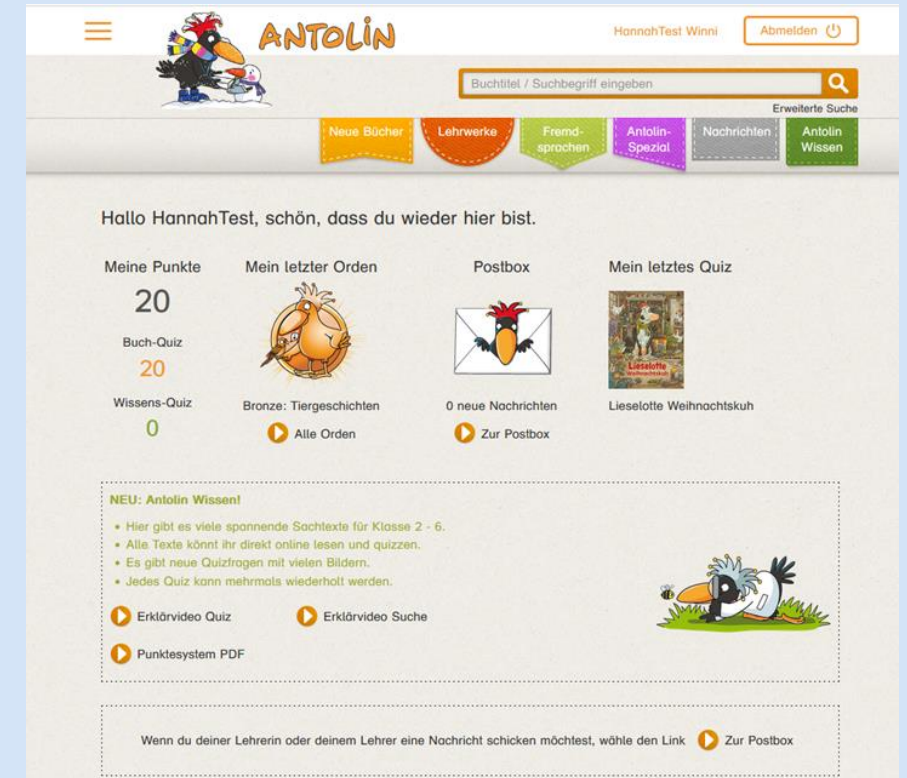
ANTOLIN

HannahTest Winni

Abmelden

Buchtitel / Suchbegriff eingeben

Erweiterte Suche

Neue Bücher

Lehrwerke

Fremdsprachen

Antolin-Spezial

Nachrichten

Antolin Wissen

Hallo HannahTest, schön, dass du wieder hier bist.

Meine Punkte

20

Buch-Quiz

20

Wissens-Quiz

0

Mein letzter Orden

Bronze: Tiergeschichten

Alle Orden

Postbox

0 neue Nachrichten

Zur Postbox

Mein letztes Quiz

Lieselotte Weihnachtskuh

Lieselotte Weihnachtskuh

NEU: Antolin Wissen!

• Hier gibt es viele spannende Sachtexte für Klasse 2 - 6.
• Alle Texte könnt ihr direkt online lesen und quizzen.
• Es gibt neue Quizfragen mit vielen Bildern.
• Jedes Quiz kann mehrmals wiederholt werden.

Erklärvideo Quiz

Erklärvideo Suche

Punktesystem PDF

Wenn du deiner Lehrerin oder deinem Lehrer eine Nachricht schicken möchtest, wähle den Link Zur Postbox